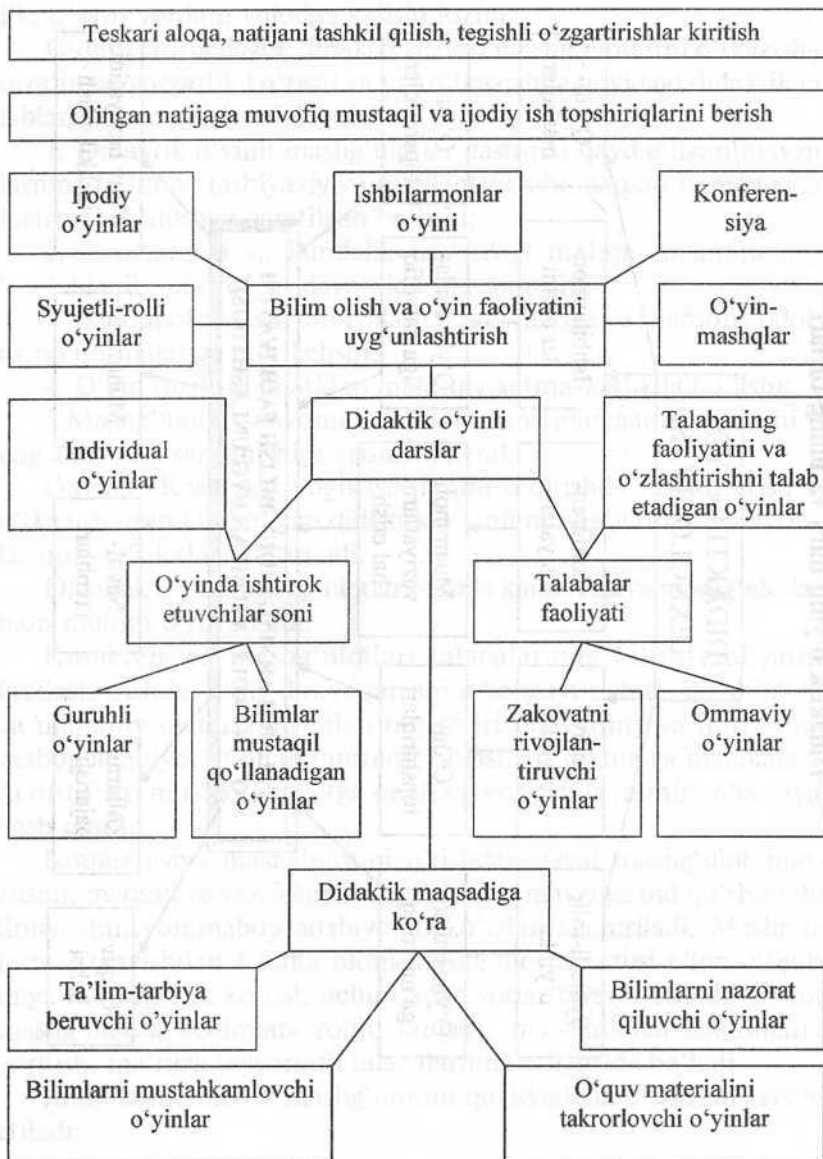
Teskari aloqa, natijani tashkil qilish, tegishli o‘zgartirishlar kiritish

Olingan natijaga muvofiq mustaqil va ijodiy ish topshiriqlarini berish

Ijodiy o‘yinlar

Ishbilarmonlar o‘yini

Konferensiya

Syujetli-rolli o‘yinlar

Bilim olish va o‘yin faoliyatini uyg‘unlashtirish

O‘yin-mashqlar

Individual o‘yinlar

Didaktik o‘yinli darslar

Talabaning faoliyatini va o‘zlashtirishni talab etadigan o‘yinlar

O‘yinda ishtirok etuvchilar soni

Talabalar faoliyati

Guruhli o‘yinlar

Bilimlar mustaqil qo‘llanadigan o‘yinlar

Zakovatni rivojlantiruvchi o‘yinlar

Ommaviy o‘yinlar

Didaktik maqsadiga ko‘ra

Ta’lim-tarbiya beruvchi o‘yinlar

Bilimlarni nazorat qiluvchi o‘yinlar

Bilimlarni mustahkamlovchi o‘yinlar

O‘quv materialini takrorlovchi o‘yinlar